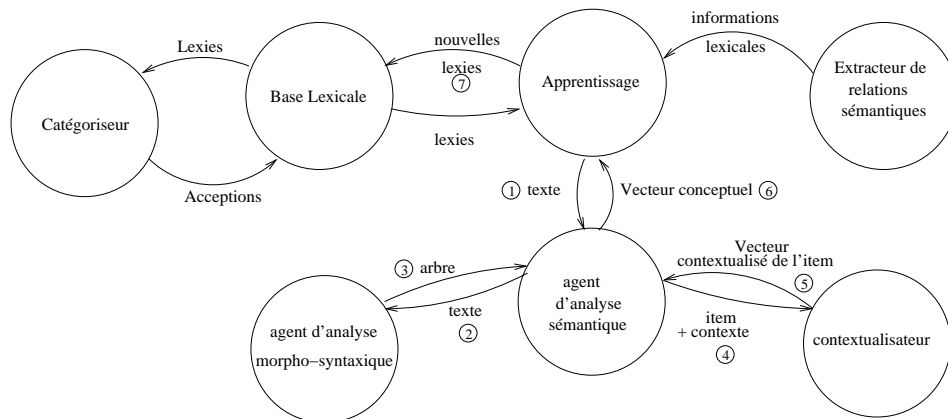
Catégoriseur

Lexies

Acceptions

Base Lexicale

nouvelles lexies ⑦

lexies

Apprentissage

informations lexicales

Extracteur de relations sémantiques

① texte

Vecteur conceptuel ⑥

③ arbre

texte ②

agent d'analyse morpho−syntaxique

agent d'analyse sémantique

Vecteur contextualisé de l'item ⑤

item + contexte ④

contextualisateur